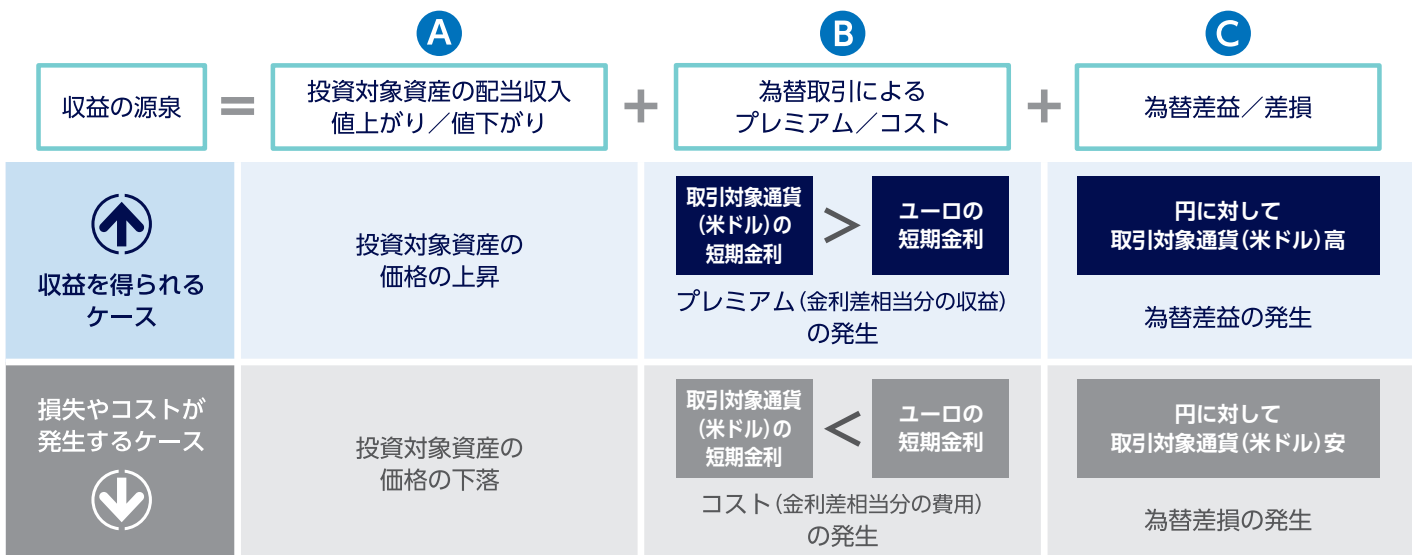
A B C

| 収益の源泉 | = | 投資対象資産の配当収入 値上がり／値下がり | + | 為替取引による プレミアム／コスト | + | 為替差益／差損 |
|---|---|---|---|---|---|---|
| 収益を得られるケース | | 投資対象資産の価格の上昇 | | 取引対象通貨（米ドル）の短期金利 > ユーロの短期金利 プレミアム（金利差相当分の収益）の発生 | | 円に対して取引対象通貨（米ドル）高 為替差益の発生 |
| 損失やコストが発生するケース | | 投資対象資産の価格の下落 | | 取引対象通貨（米ドル）の短期金利 < ユーロの短期金利 コスト（金利差相当分の費用）の発生 | | 円に対して取引対象通貨（米ドル）安 為替差損の発生 |